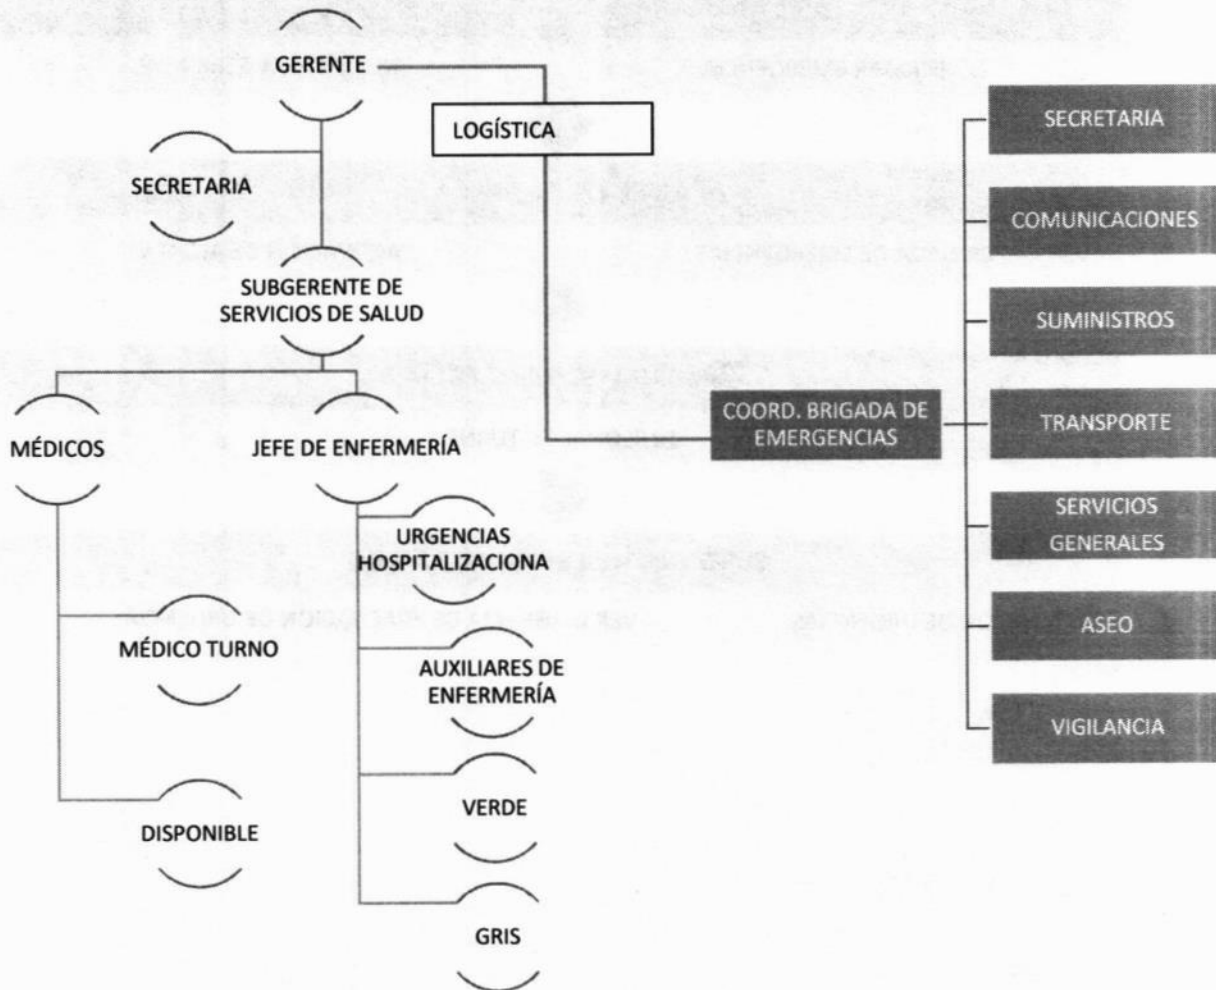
GERENTE

LOGÍSTICA

SECRETARIA

SUBGERENTE DE SERVICIOS DE SALUD

MÉDICOS

JEFE DE ENFERMERÍA

URGENCIAS HOSPITALIZACIONA

MÉDICO TURNO

AUXILIARES DE ENFERMERÍA

VERDE

DISPONIBLE

GRIS

COORD. BRIGADA DE EMERGENCIAS

SECRETARIA

COMUNICACIONES

SUMINISTROS

TRANSPORTE

SERVICIOS GENERALES

ASEO

VIGILANCIA